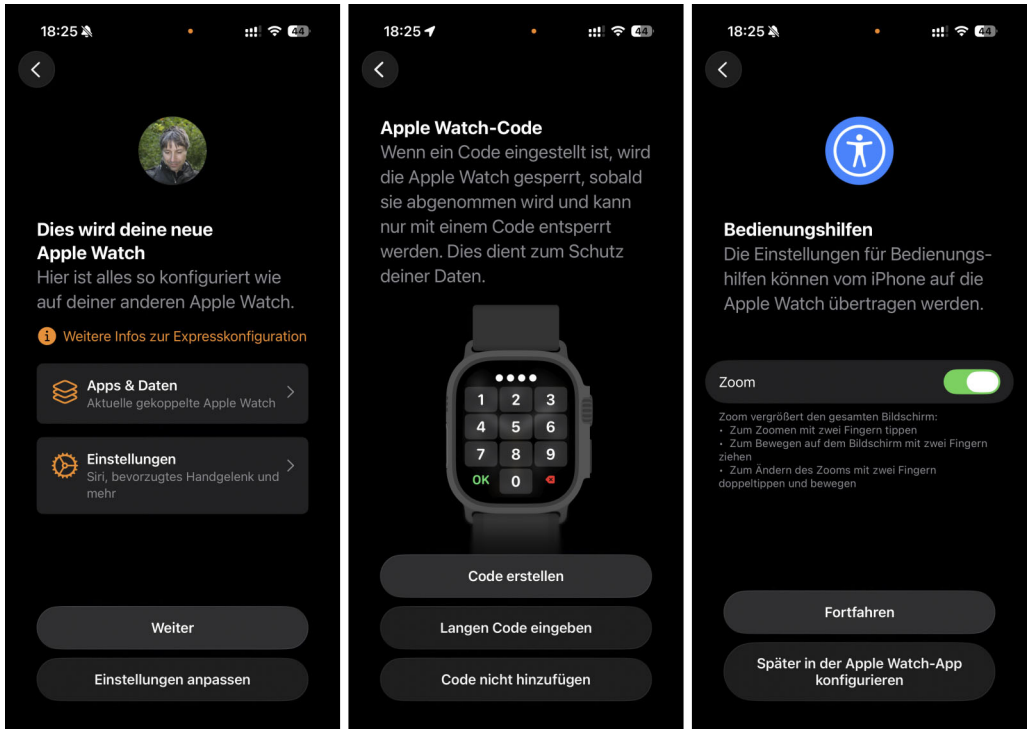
18:25 44

Dies wird deine neue Apple Watch

Hier ist alles so konfiguriert wie auf deiner anderen Apple Watch.

Weitere Infos zur Expresskonfiguration

Apps & Daten
Aktuelle gekoppelte Apple Watch

Einstellungen
Siri, bevorzugtes Handgelenk und mehr

Weiter

Einstellungen anpassen

18:25 44

Apple Watch-Code

Wenn ein Code eingestellt ist, wird die Apple Watch gesperrt, sobald sie abgenommen wird und kann nur mit einem Code entsperrt werden. Dies dient zum Schutz deiner Daten.

1 2 3
4 5 6
7 8 9
OK 0

Code erstellen

Langen Code eingeben

Code nicht hinzufügen

18:25 44

Bedienungshilfen

Die Einstellungen für Bedienungshilfen können vom iPhone auf die Apple Watch übertragen werden.

Zoom

Zoom vergrößert den gesamten Bildschirm:
• Zum Zoomen mit zwei Fingern tippen
• Zum Bewegen auf dem Bildschirm mit zwei Fingern ziehen
• Zum Ändern des Zooms mit zwei Fingern doppeltippen und bewegen

Fortfahren

Später in der Apple Watch-App konfigurieren